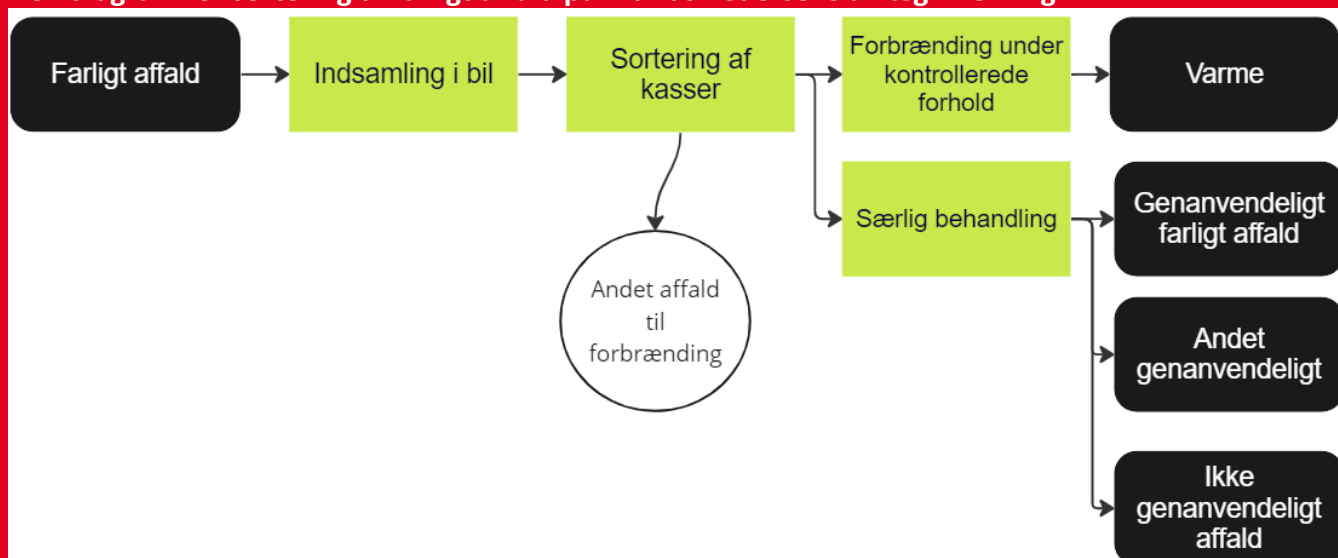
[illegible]

Farligt affald

Indsamling i bil

Sortering af kasser

Forbrænding under kontrollerede forhold

Varme

Særlig behandling

Genanvendeligt farligt affald

Andet genanvendeligt

Ikke genanvendeligt affald

Andet affald til forbrænding